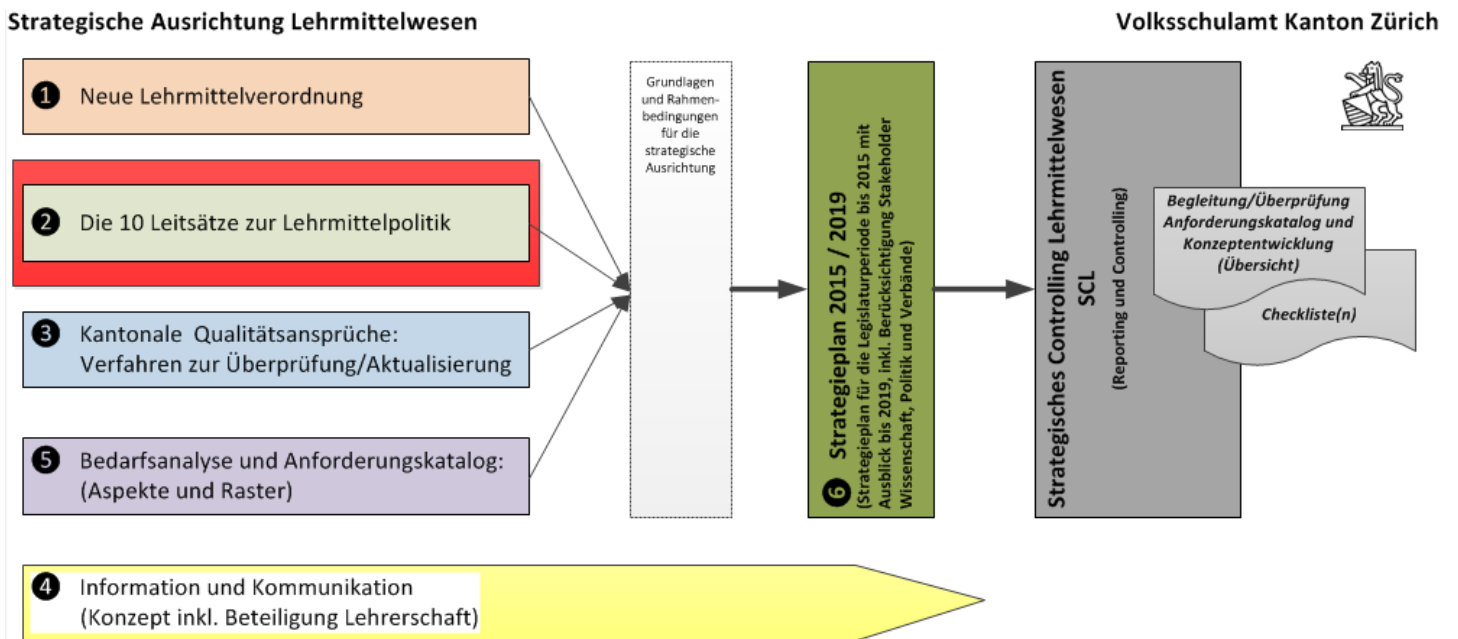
Strategische Ausrichtung Lehrmittelwesen

Volksschulamt Kanton Zürich

❶ Neue Lehrmittelverordnung

❷ Die 10 Leitsätze zur Lehrmittelpolitik

❸ Kantonale Qualitätsansprüche: Verfahren zur Überprüfung/Aktualisierung

❺ Bedarfsanalyse und Anforderungskatalog: (Aspekte und Raster)

Grundlagen und Rahmenbedingungen für die strategische Ausrichtung

❻ Strategieplan 2015 / 2019 (Strategieplan für die Legislaturperiode bis 2015 mit Ausblick bis 2019, inkl. Berücksichtigung Stakeholder Wissenschaft, Politik und Verbände)

Strategisches Controlling Lehrmittelwesen SCL (Reporting und Controlling)

Begleitung/Überprüfung Anforderungskatalog und Konzeptentwicklung (Übersicht)

Checkliste(n)

❹ Information und Kommunikation (Konzept inkl. Beteiligung Lehrerschaft)